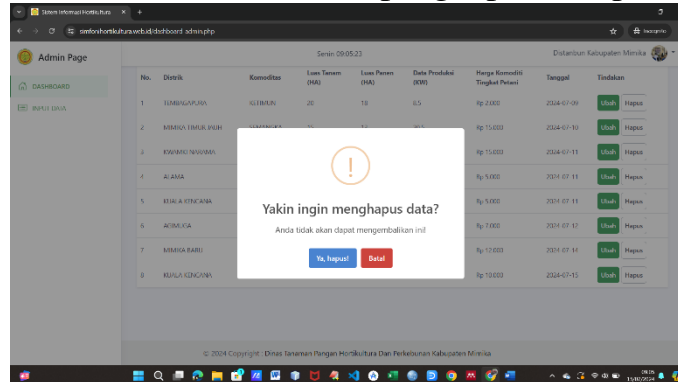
Sistem Informasi Hortikultura ×

simfonihortikultura.web.id/dashboard_admin.php

Incognito

Admin Page

Senin 09:05:23

Distanbun Kabupaten Mimika

DASHBOARD

INPUT DATA

| No. | Distrik | Komoditas | Luas Tanam (HA) | Luas Panen (HA) | Data Produksi (KW) | Harga Komoditi Tingkat Petani | Tanggal | Tindakan |
|---|---|---|---|---|---|---|---|---|
| 1 | TEMBAGAPURA | KETIMUN | 20 | 10 | 0.5 | Rp 2.000 | 2024-07-09 | Ubah Hapus |
| 2 | MIMIKA TIMUR JAUH | SEMANGKA | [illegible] | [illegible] | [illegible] | Rp 15.000 | 2024-07-10 | Ubah Hapus |
| 3 | KWAMKI NARAMA | | | | | Rp 15.000 | 2024-07-11 | Ubah Hapus |
| 4 | ALAMA | | | | | Rp 5.000 | 2024-07-11 | Ubah Hapus |
| 5 | KUALA KENCANA | | | | | Rp 5.000 | 2024-07-11 | Ubah Hapus |
| 6 | AGIMUGA | | | | | Rp 7.000 | 2024-07-12 | Ubah Hapus |
| 7 | MIMIKA BARU | | | | | Rp 12.000 | 2024-07-14 | Ubah Hapus |
| 8 | KUALA KENCANA | | | | | Rp 10.000 | 2024-07-15 | Ubah Hapus |

!

Yakin ingin menghapus data?

Anda tidak akan dapat mengembalikan ini!

Ya, hapus!

Batal

© 2024 Copyright : Dinas Tanaman Pangan Hortikultura Dan Perkebunan Kabupaten Mimika

09:05
15/07/2024